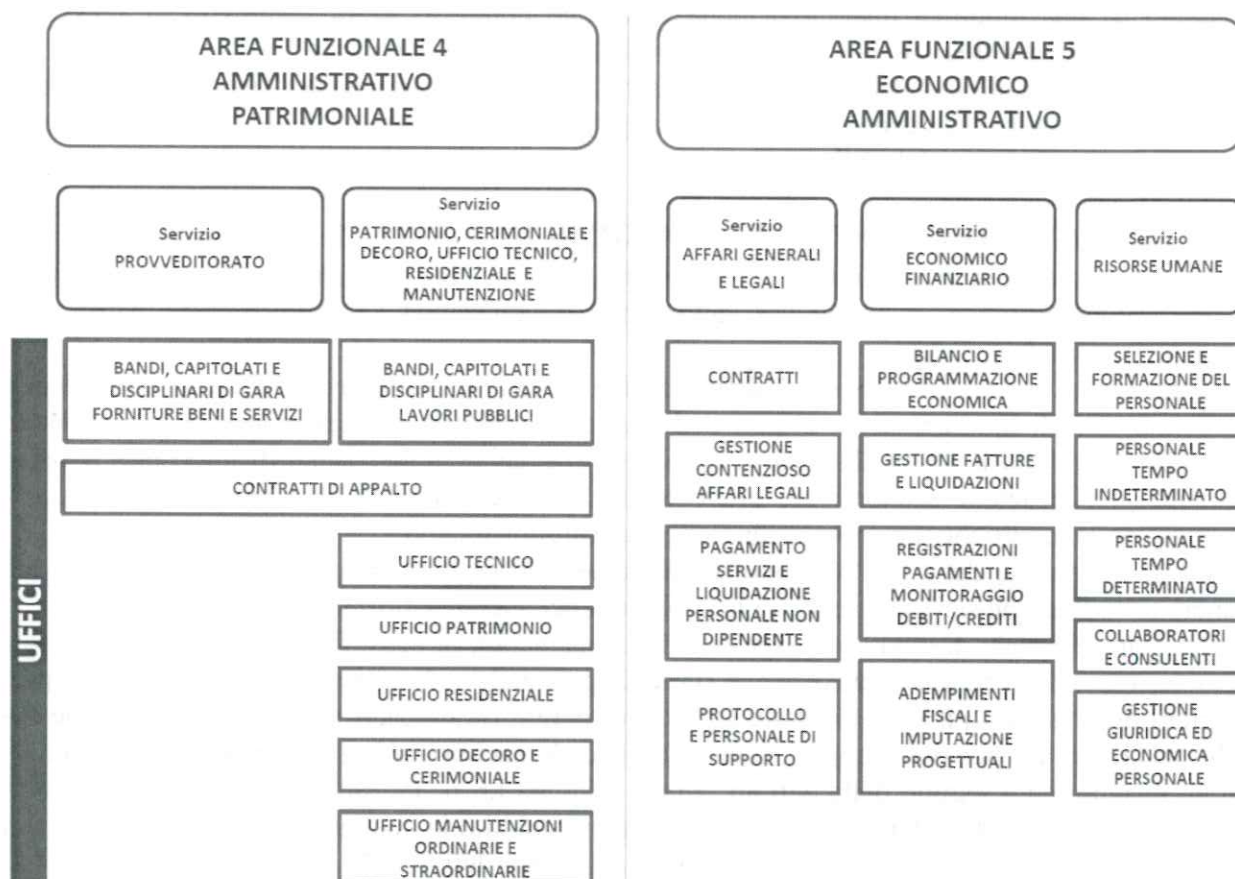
AREA FUNZIONALE 4
AMMINISTRATIVO
PATRIMONIALE

Servizio
PROVVEDITORATO

Servizio
PATRIMONIO, CERIMONIALE E DECORO, UFFICIO TECNICO, RESIDENZIALE E MANUTENZIONE

UFFICI

BANDI, CAPITOLATI E DISCIPLINARI DI GARA FORNITURE BENI E SERVIZI

BANDI, CAPITOLATI E DISCIPLINARI DI GARA LAVORI PUBBLICI

CONTRATTI DI APPALTO

UFFICIO TECNICO

UFFICIO PATRIMONIO

UFFICIO RESIDENZIALE

UFFICIO DECORO E CERIMONIALE

UFFICIO MANUTENZIONI ORDINARIE E STRAORDINARIE

AREA FUNZIONALE 5
ECONOMICO
AMMINISTRATIVO

Servizio
AFFARI GENERALI E LEGALI

Servizio
ECONOMICO FINANZIARIO

Servizio
RISORSE UMANE

CONTRATTI

GESTIONE CONTENZIOSO AFFARI LEGALI

PAGAMENTO SERVIZI E LIQUIDAZIONE PERSONALE NON DIPENDENTE

PROTOCOLLO E PERSONALE DI SUPPORTO

BILANCIO E PROGRAMMAZIONE ECONOMICA

GESTIONE FATTURE E LIQUIDAZIONI

REGISTRAZIONI PAGAMENTI E MONITORAGGIO DEBITI/CREDITI

ADEMPIMENTI FISCALI E IMPUTAZIONE PROGETTUALI

SELEZIONE E FORMAZIONE DEL PERSONALE

PERSONALE TEMPO INDETERMINATO

PERSONALE TEMPO DETERMINATO

COLLABORATORI E CONSULENTI

GESTIONE GIURIDICA ED ECONOMICA PERSONALE